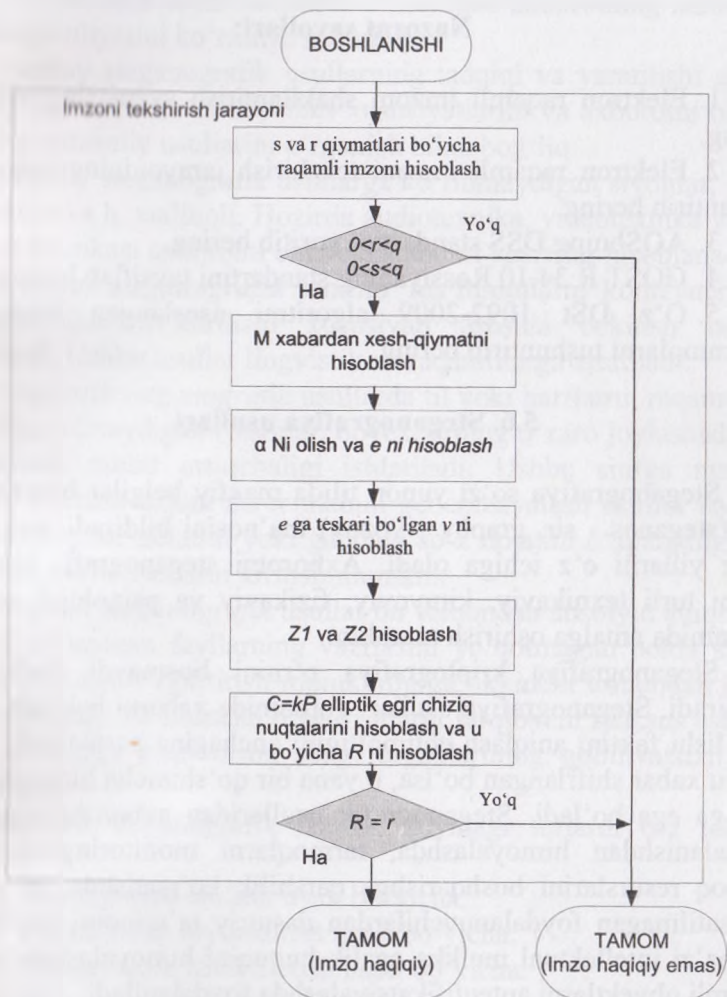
BOSHLANISHI

Imzoni tekshirish jarayoni

s va r qiymatlari bo'yicha raqamli imzoni hisoblash

$0<r<q$
$0<s<q$

Yo'q

Ha

M xabardan xesh-qiymatni hisoblash

α Ni olish va *e ni hisoblash*

*e* ga teskari bo'lgan *ν* ni hisoblash

*Z1* va *Z2* hisoblash

*C=kP* elliptik egri chiziq nuqtalarini hisoblash va u bo'yicha *R* ni hisoblash

*R = r*

Yo'q

Ha

TAMOM
(Imzo haqiqiy)

TAMOM
(Imzo haqiqiy emas)